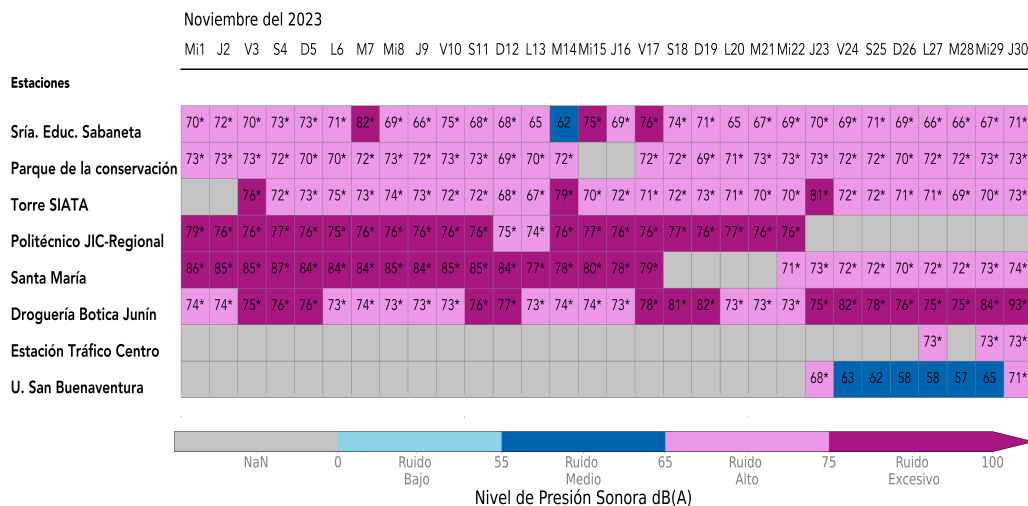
Noviembre del 2023

Estaciones

| Estaciones | Mi1 | J2 | V3 | S4 | D5 | L6 | M7 | Mi8 | J9 | V10 | S11 | D12 | L13 | M14 | Mi15 | J16 | V17 | S18 | D19 | L20 | M21 | Mi22 | J23 | V24 | S25 | D26 | L27 | M28 | Mi29 | J30 |
|---|---|---|---|---|---|---|---|---|---|---|---|---|---|---|---|---|---|---|---|---|---|---|---|---|---|---|---|---|---|---|
| Sría. Educ. Sabaneta | 70* | 72* | 70* | 73* | 73* | 71* | 82* | 69* | 66* | 75* | 68* | 68* | 65 | 62 | 75* | 69* | 76* | 74* | 71* | 65 | 67* | 69* | 70* | 69* | 71* | 69* | 66* | 66* | 67* | 71* |
| Parque de la conservación | 73* | 73* | 73* | 72* | 70* | 70* | 72* | 73* | 72* | 73* | 73* | 69* | 70* | 72* | | | 72* | 72* | 69* | 71* | 73* | 73* | 73* | 72* | 72* | 70* | 72* | 72* | 73* | 73* |
| Torre SIATA | | | 76* | 72* | 73* | 75* | 73* | 74* | 73* | 72* | 72* | 68* | 67* | 79* | 70* | 72* | 71* | 72* | 73* | 71* | 70* | 70* | 81* | 72* | 72* | 71* | 71* | 69* | 70* | 73* |
| Politécnico JIC-Regional | 79* | 76* | 77* | 77* | 76* | 75* | 76* | 76* | 76* | 76* | 76* | 75* | 74* | 76* | 77* | 76* | 76* | 77* | 76* | 77* | 76* | 76* | | | | | | | | |
| Santa María | 86* | 85* | 85* | 87* | 84* | 84* | 84* | 85* | 84* | 85* | 85* | 84* | 77* | 78* | 80* | 78* | 79* | | | | | 71* | 73* | 72* | 72* | 70* | 72* | 72* | 73* | 74* |
| Droguería Botica Junín | 74* | 74* | 75* | 76* | 76* | 73* | 74* | 73* | 73* | 73* | 76* | 77* | 73* | 74* | 74* | 73* | 78* | 81* | 82* | 73* | 73* | 73* | 75* | 82* | 78* | 76* | 75* | 75* | 84* | 93* |
| Estación Tráfico Centro | | | | | | | | | | | | | | | | | | | | | | | | | | | 73* | | 73* | 73* |
| U. San Buenaventura | | | | | | | | | | | | | | | | | | | | | | | 68* | 63 | 62 | 58 | 58 | 57 | 65 | 71* |

NaN 0 Ruido Bajo 55 Ruido Medio 65 Ruido Alto 75 Ruido Excesivo 100

Nivel de Presión Sonora dB(A)